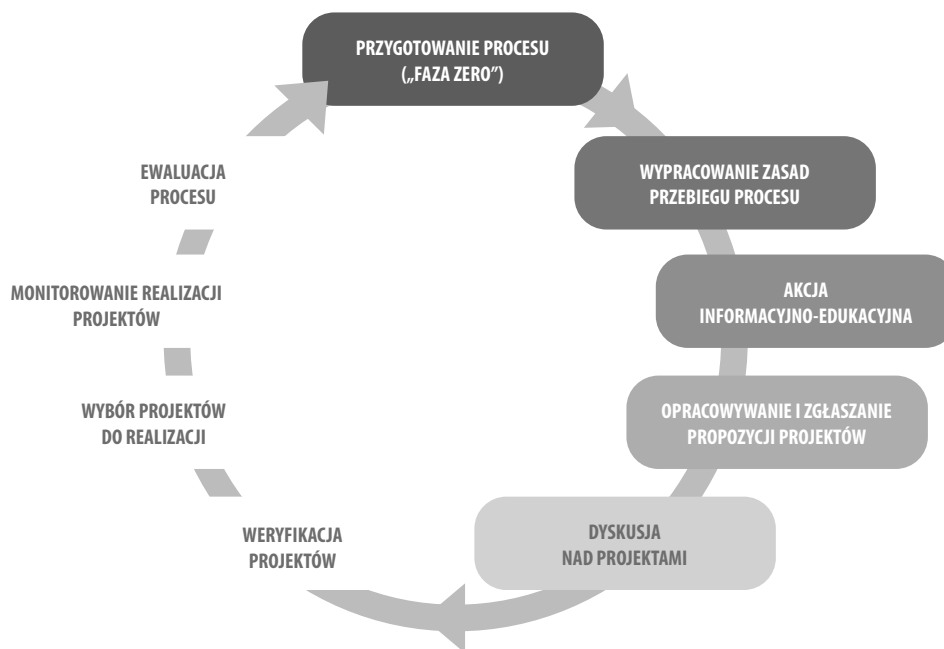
PRZYGOTOWANIE PROCESU („FAZA ZERO")

WYPRACOWANIE ZASAD PRZEBIEGU PROCESU

AKCJA INFORMACYJNO-EDUKACYJNA

OPRACOWYWANIE I ZGŁASZANIE PROPOZYCJI PROJEKTÓW

DYSKUSJA NAD PROJEKTAMI

WERYFIKACJA PROJEKTÓW

WYBÓR PROJEKTÓW DO REALIZACJI

MONITOROWANIE REALIZACJI PROJEKTÓW

EWALUACJA PROCESU